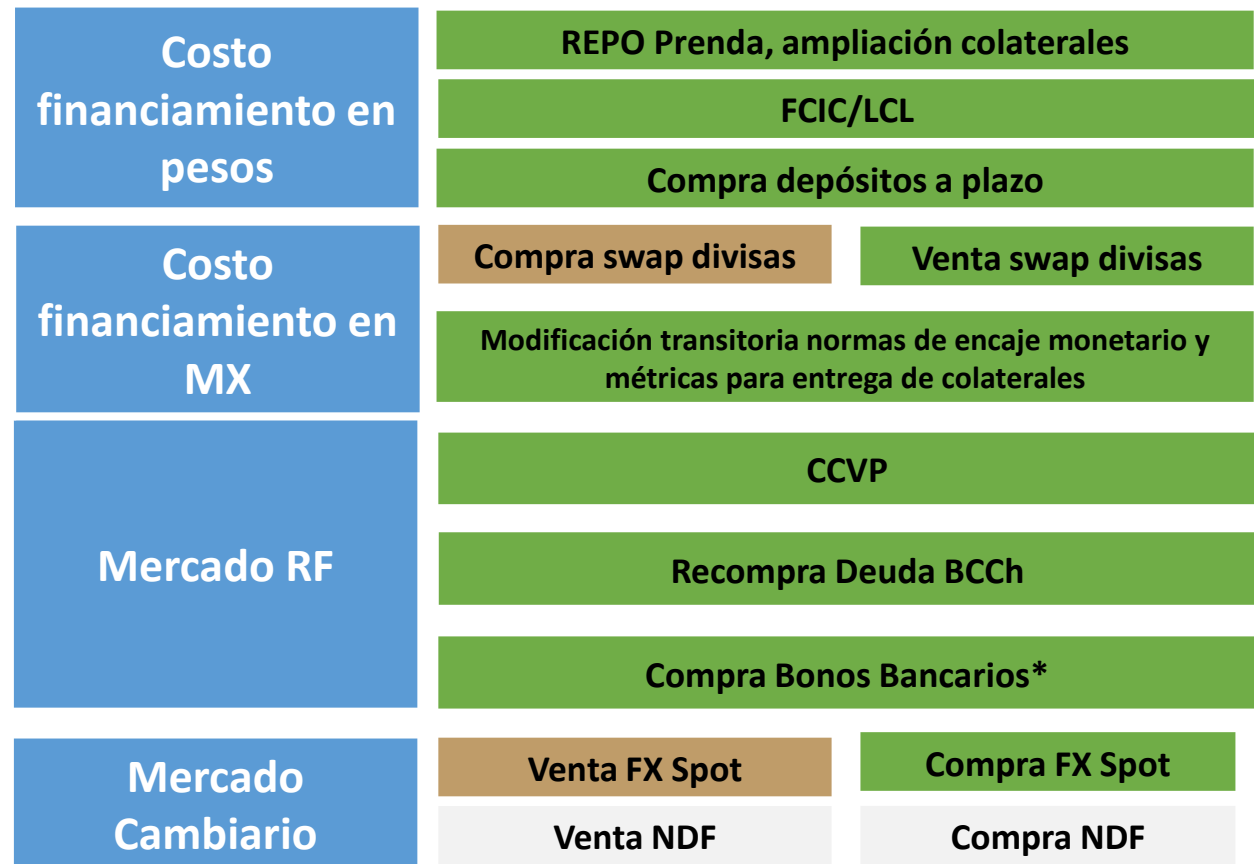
Costo financiamiento en pesos

REPO Prenda, ampliación colaterales

FCIC/LCL

Compra depósitos a plazo

Costo financiamiento en MX

Compra swap divisas

Venta swap divisas

Modificación transitoria normas de encaje monetario y métricas para entrega de colaterales

Mercado RF

CCVP

Recompra Deuda BCCh

Compra Bonos Bancarios*

Mercado Cambiario

Venta FX Spot

Compra FX Spot

Venta NDF

Compra NDF